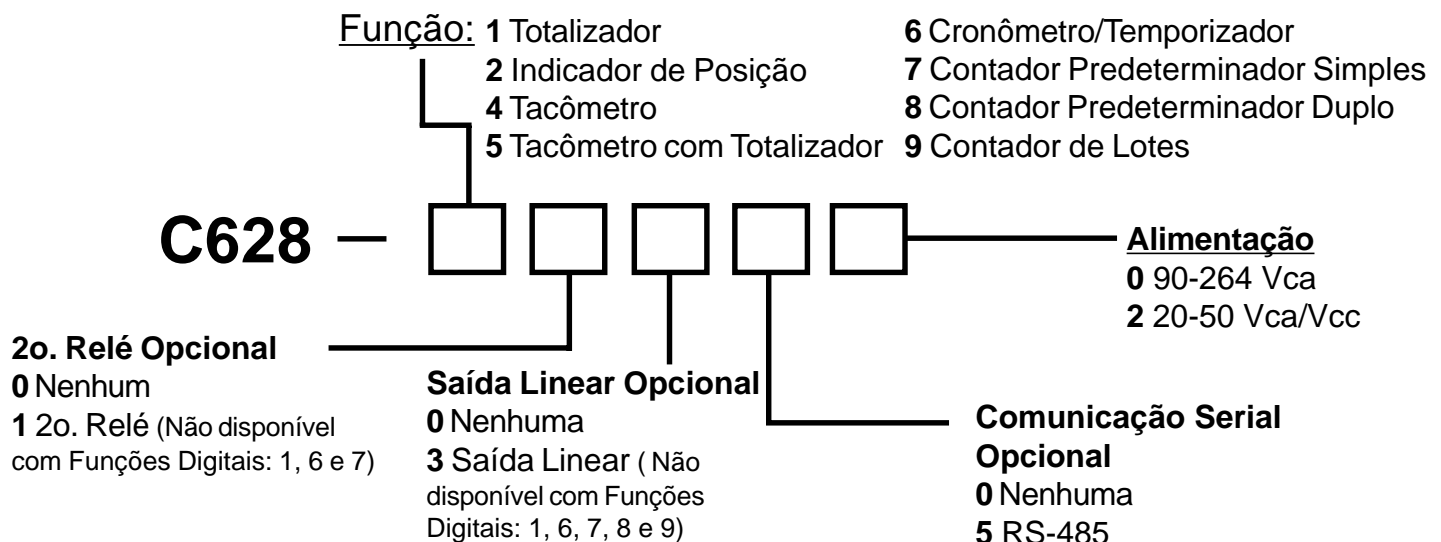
Função: 1 Totalizador
2 Indicador de Posição
4 Tacômetro
5 Tacômetro com Totalizador

6 Cronômetro/Temporizador
7 Contador Predeterminador Simples
8 Contador Predeterminador Duplo
9 Contador de Lotes

C628 –

Alimentação
0 90-264 Vca
2 20-50 Vca/Vcc

2o. Relé Opcional
0 Nenhum
1 2o. Relé (Não disponível com Funções Digitais: 1, 6 e 7)

Saída Linear Opcional
0 Nenhuma
3 Saída Linear ( Não disponível com Funções Digitais: 1, 6, 7, 8 e 9)

Comunicação Serial Opcional
0 Nenhuma
5 RS-485